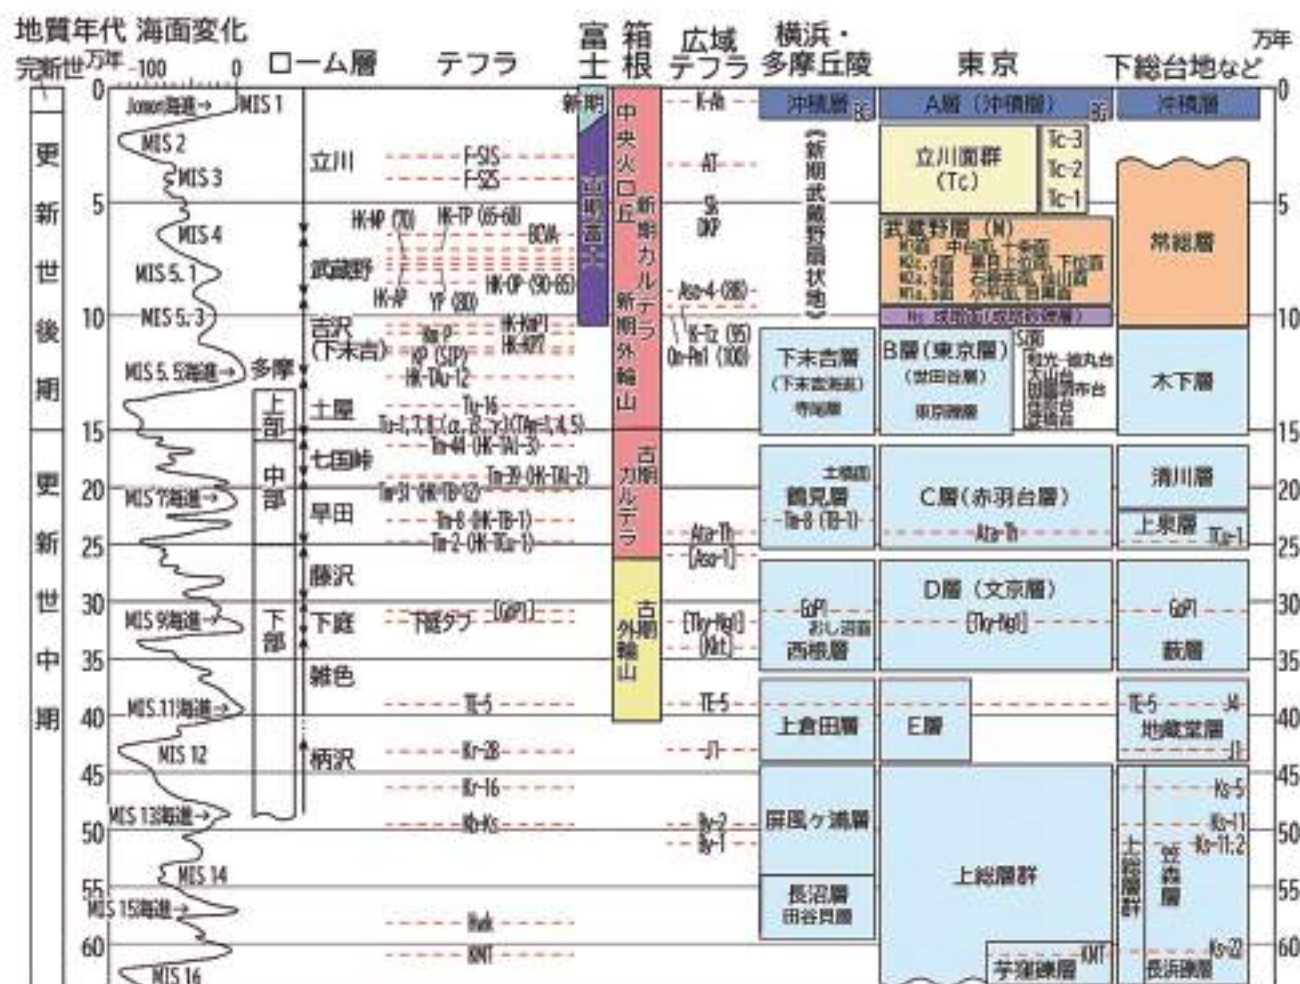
地質年代 海面変化 ローム層 テフラ 富士 箱根 広域テフラ 横浜・多摩丘陵 東京 下総台地など

完新世 万年 -100 0 万年

更新世後期 更新世中期

0 5 10 15 20 25 30 35 40 45 50 55 60

Jomon海進→ MIS 1
MIS 2
MIS 3
MIS 4
MIS 5.1
MIS 5.3
MIS 5.5海進→
MIS 7海進→
MIS 9海進→
MIS 11海進→
MIS 12
MIS 13海進→
MIS 14
MIS 15海進→
MIS 16

多摩 上部 中部 下部

立川 武蔵野 吉沢(下末吉) 土屋 七国峠 早田 藤沢 下庭 雑色 柄沢

F-SlS F-S2S
HK-MP (70) HK-TP (65-60) BCVA
HK-AP YP (80) HK-OP (90-85)
Hk-KlP1 Hk-KlP2
Km-P KP (SlP) HK-TAu-12
Tu-16 Tu-1, 7, 8 (α, β, γ) (TAu-1, 4, 5)
Tm-44 (HK-TAl-3)
Tm-39 (HK-TAl-2)
Tm-51 (HK-TB-12)
Tm-8 (HK-TB-1)
Tm-2 (HK-TCu-1)
下庭タフ [GoP1]
TE-5
Kr-28
Kr-16
Kb-Ks
Hwk
KMT

新期 古期富士
中央火口丘 新期カルデラ 新期外輪山 古期カルデラ 古期外輪山

K-Ah AT Sk DKP Aso-4 (88) K-Tz (95) On-Pm1 (100) Aso-1 Ata-Th [Tky-Ng1] [Kkt] TE-5 J1 By-2 By-1

沖積層 新期武蔵野扇状地 下末吉層 (下末吉海進) 寺尾層 土橋面 鶴見層 Tm-8 (TB-1) GoP1 おし沼層 西根層 上倉田層 屏風ヶ浦層 長沼層 田谷貝層

A層(沖積層) 立川面群 (Tc) Tc-3 Tc-2 Tc-1 武蔵野層 (M) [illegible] 中台面 十条面 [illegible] 成増面 B層(東京層) (世田谷層) 東京礫層 S面 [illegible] C層(赤羽台層) Ata-Th D層(文京層) [Tky-Ng1] E層 上総層群 芋窪礫層 KMT

沖積層 常総層 木下層 清川層 上泉層 Tcu-1 GoP1 藪層 TE-5 J4 地蔵堂層 J1 Ks-5 Ks-11 Ks-11.2 上総層群 笠森層 Ks-22 長浜礫層